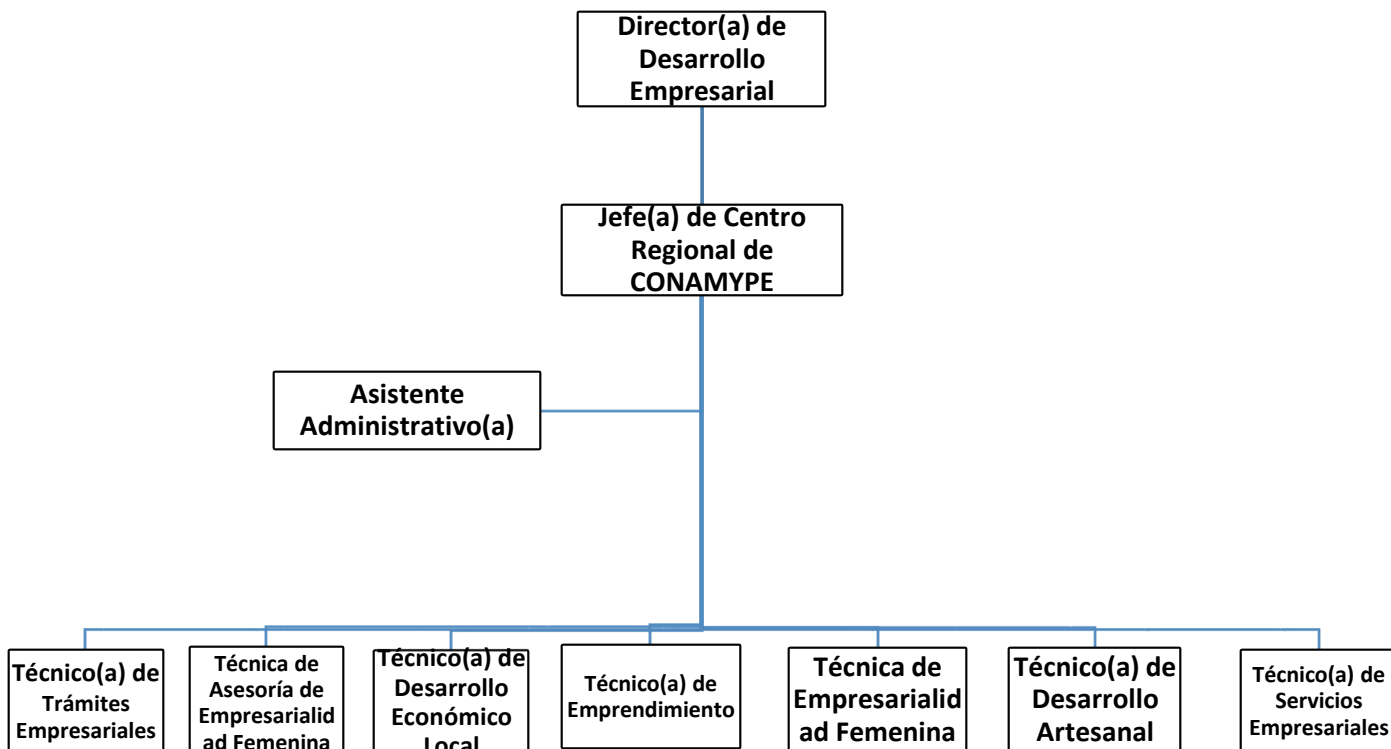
Director(a) de Desarrollo Empresarial

Jefe(a) de Centro Regional de CONAMYPE

Asistente Administrativo(a)

Técnico(a) de Trámites Empresariales

Técnica de Asesoría de Empresarialid ad Femenina

Técnico(a) de Desarrollo Económico Local

Técnico(a) de Emprendimiento

Técnica de Empresarialid ad Femenina

Técnico(a) de Desarrollo Artesanal

Técnico(a) de Servicios Empresariales